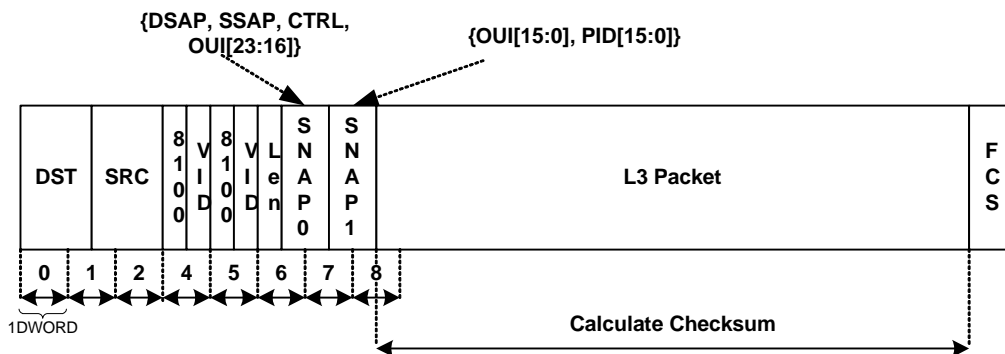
{DSAP, SSAP, CTRL, OUI[23:16]}

{OUI[15:0], PID[15:0]}

| DST | SRC | 8100 | VID | 8100 | VID | Len | SNAP0 | SNAP1 | L3 Packet | FCS |
|---|---|---|---|---|---|---|---|---|---|---|

0 1 2 4 5 6 7 8

1DWORD

Calculate Checksum